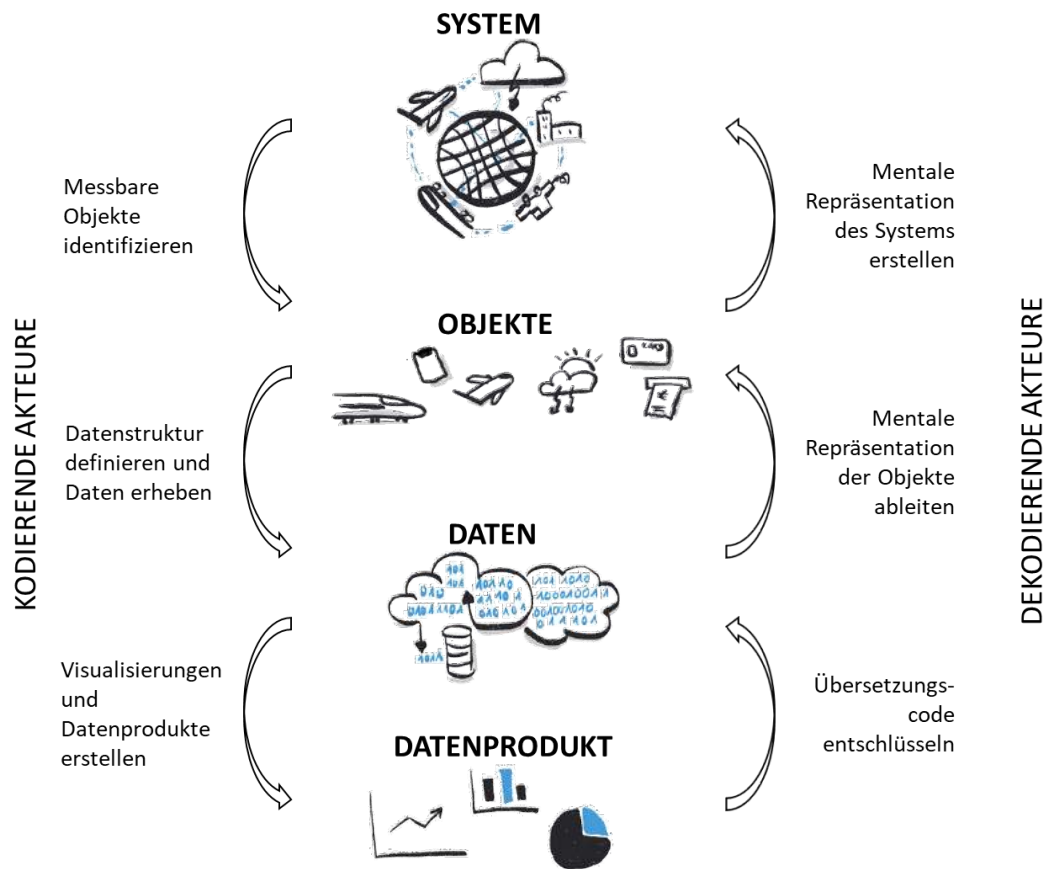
SYSTEM

Messbare Objekte identifizieren

Mentale Repräsentation des Systems erstellen

KODIERENDE AKTEURE

OBJEKTE

DEKODIERENDE AKTEURE

Datenstruktur definieren und Daten erheben

Mentale Repräsentation der Objekte ableiten

DATEN

Visualisierungen und Datenprodukte erstellen

Übersetzungscode entschlüsseln

DATENPRODUKT